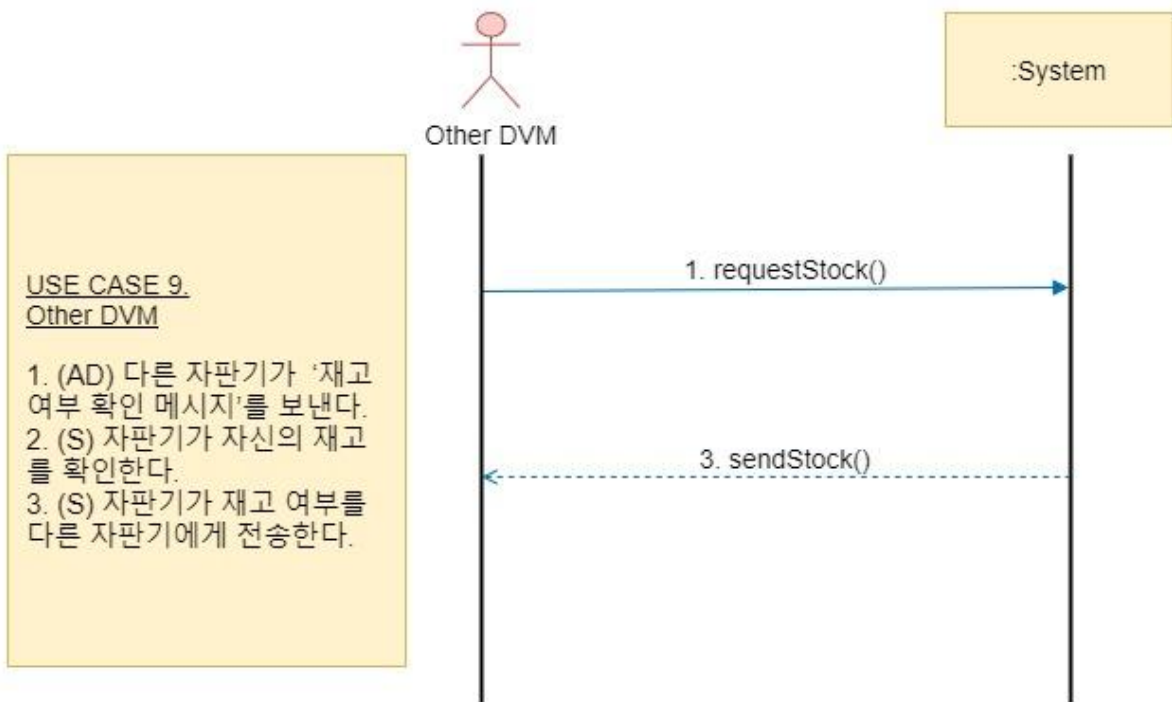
Other DVM

:System

USE CASE 9.
Other DVM

1. (AD) 다른 자판기가 '재고 여부 확인 메시지'를 보낸다.
2. (S) 자판기가 자신의 재고를 확인한다.
3. (S) 자판기가 재고 여부를 다른 자판기에게 전송한다.

1. requestStock()

3. sendStock()